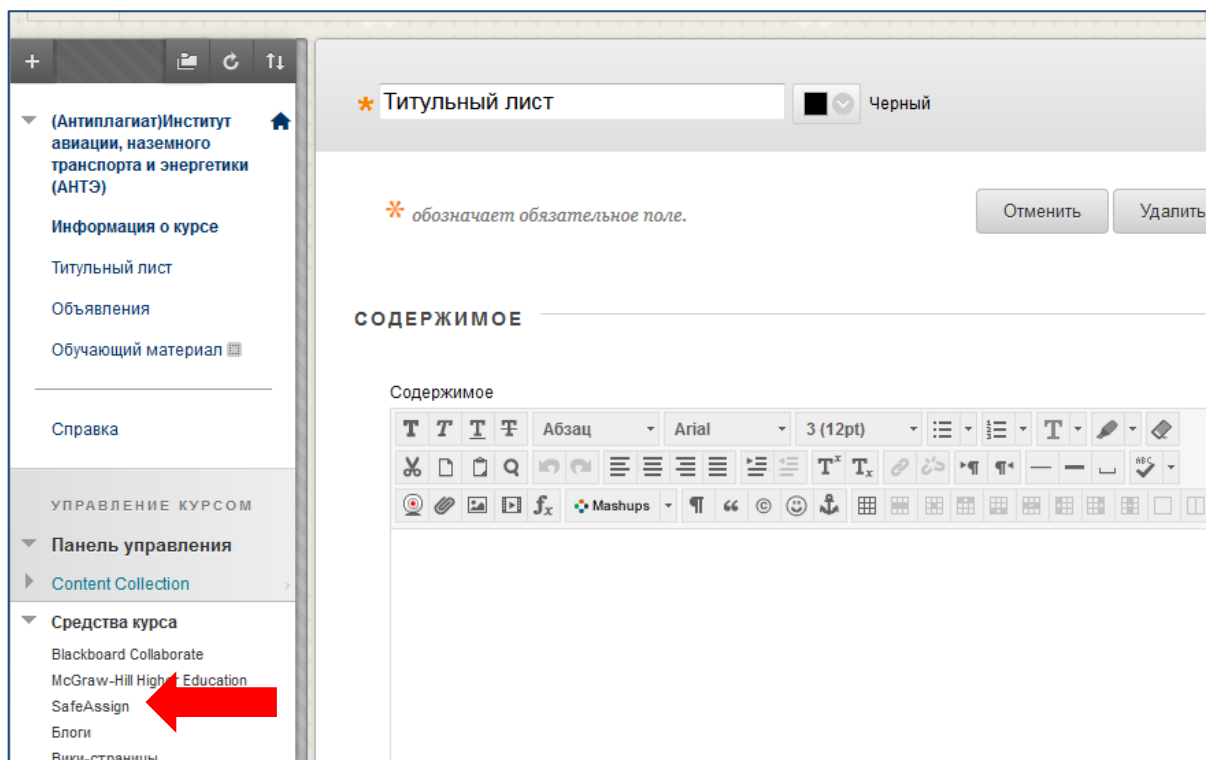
(Антиплагиат)Институт авиации, наземного транспорта и энергетики (АНТЭ)

Информация о курсе

Титульный лист

Объявления

Обучающий материал

Справка

УПРАВЛЕНИЕ КУРСОМ

Панель управления

Content Collection

Средства курса

Blackboard Collaborate

McGraw-Hill Hig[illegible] Education

SafeAssign

Блоги

Вики-страницы

* Титульный лист

Черный

* обозначает обязательное поле.

Отменить

Удалить

СОДЕРЖИМОЕ

Содержимое

Абзац

Arial

3 (12pt)

Mashups